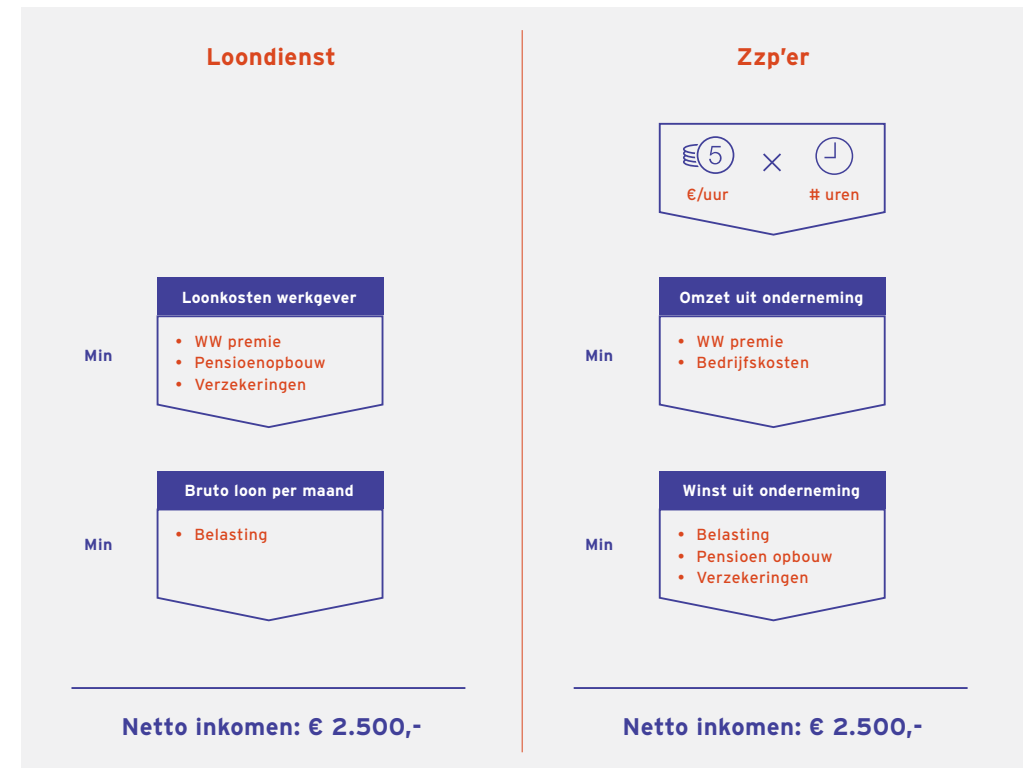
Loondienst

Loonkosten werkgever

Min

- WW premie
- Pensioenopbouw
- Verzekeringen

Bruto loon per maand

Min

- Belasting

Netto inkomen: € 2.500,-

Zzp'er

5 × 

€/uur # uren

Omzet uit onderneming

Min

- WW premie
- Bedrijfskosten

Winst uit onderneming

Min

- Belasting
- Pensioen opbouw
- Verzekeringen

Netto inkomen: € 2.500,-